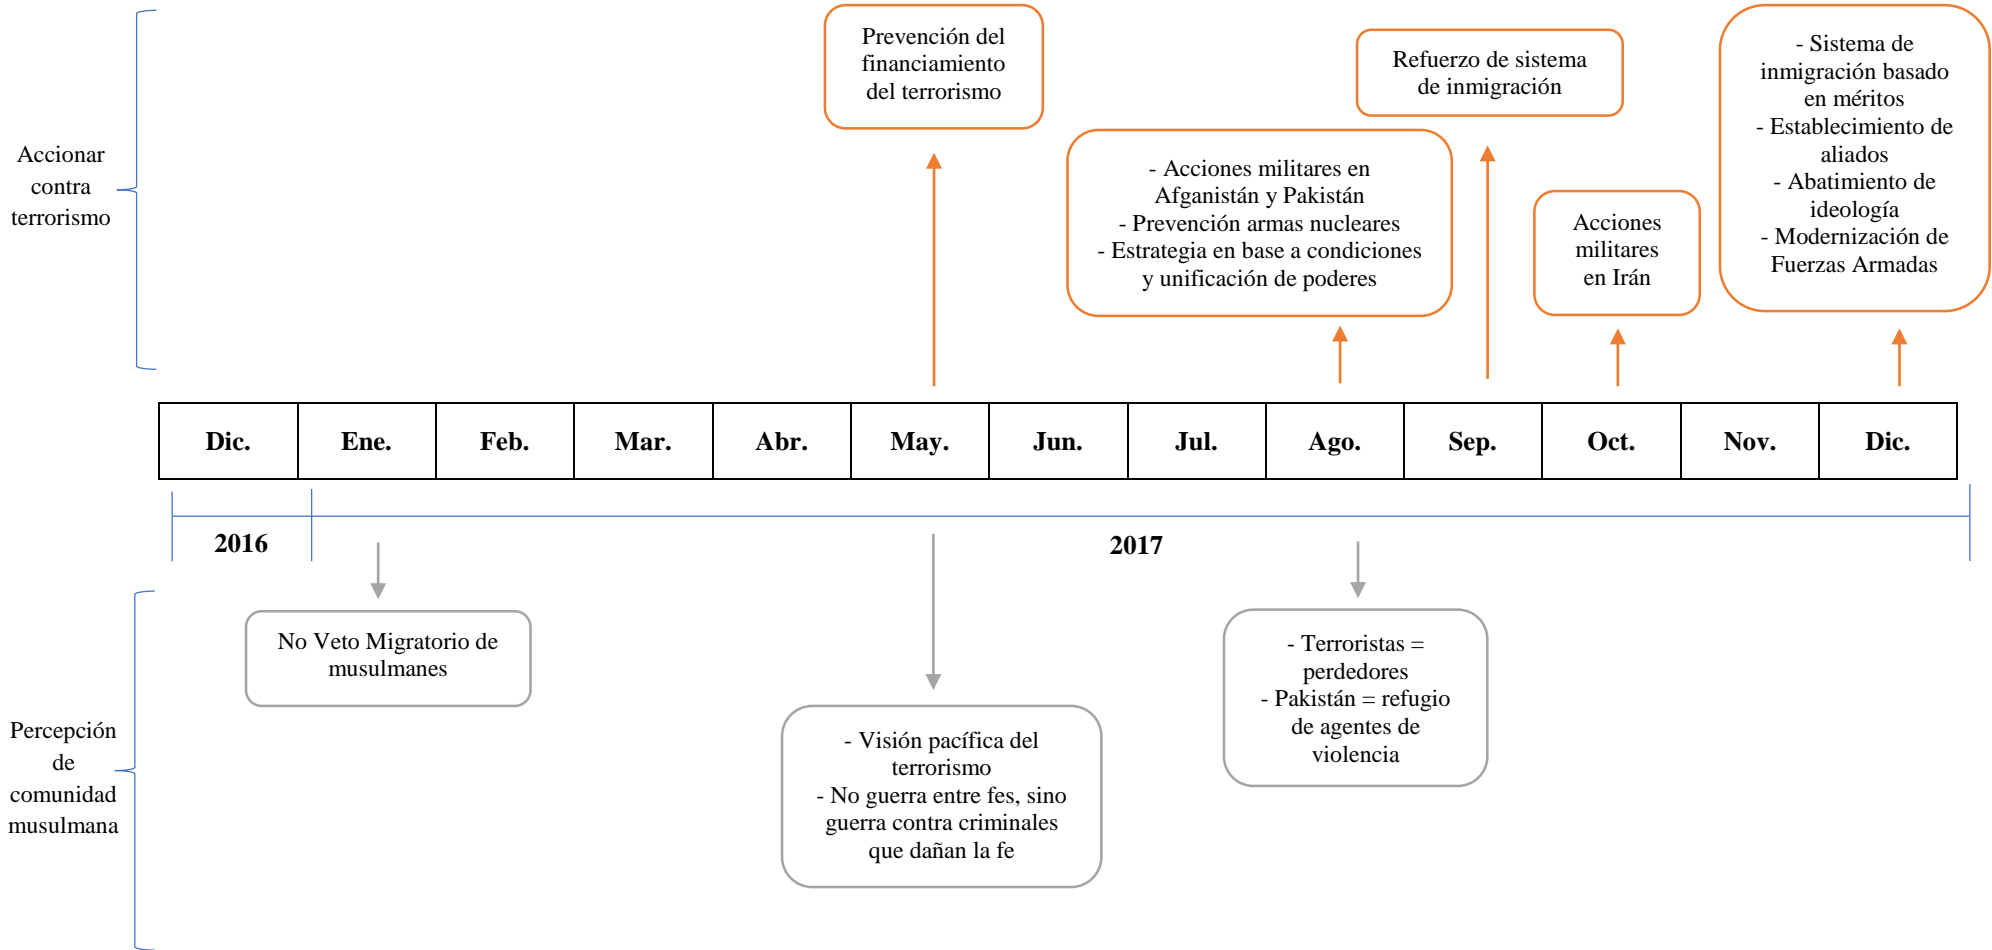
Accionar contra terrorismo

Prevención del financiamiento del terrorismo

Refuerzo de sistema de inmigración

- Acciones militares en Afganistán y Pakistán
- Prevención armas nucleares
- Estrategia en base a condiciones y unificación de poderes

Acciones militares en Irán

- Sistema de inmigración basado en méritos
- Establecimiento de aliados
- Abatimiento de ideología
- Modernización de Fuerzas Armadas

| Dic. | Ene. | Feb. | Mar. | Abr. | May. | Jun. | Jul. | Ago. | Sep. | Oct. | Nov. | Dic. |
|---|---|---|---|---|---|---|---|---|---|---|---|---|

2016

2017

No Veto Migratorio de musulmanes

- Visión pacífica del terrorismo
- No guerra entre fes, sino guerra contra criminales que dañan la fe

- Terroristas = perdedores
- Pakistán = refugio de agentes de violencia

Percepción de comunidad musulmana